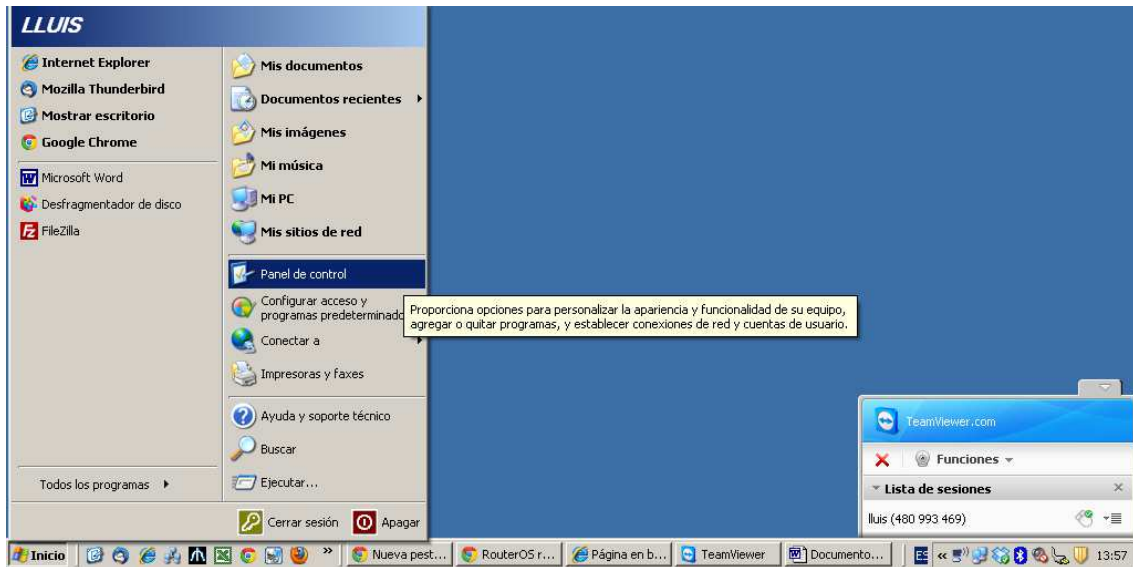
LLUIS

Internet Explorer
Mozilla Thunderbird
Mostrar escritorio
Google Chrome
Microsoft Word
Desfragmentador de disco
FileZilla

Todos los programas

Mis documentos
Documentos recientes
Mis imágenes
Mi música
Mi PC
Mis sitios de red
Panel de control
Configurar acceso y programas predeterminado
Conectar a
Impresoras y faxes
Ayuda y soporte técnico
Buscar
Ejecutar...

Proporciona opciones para personalizar la apariencia y funcionalidad de su equipo, agregar o quitar programas, y establecer conexiones de red y cuentas de usuario.

Cerrar sesión
Apagar

TeamViewer.com
Funciones
Lista de sesiones
lluis (480 993 469)

Inicio
Nueva pest...
RouterOS r...
Página en b...
TeamViewer
Documento...
13:57